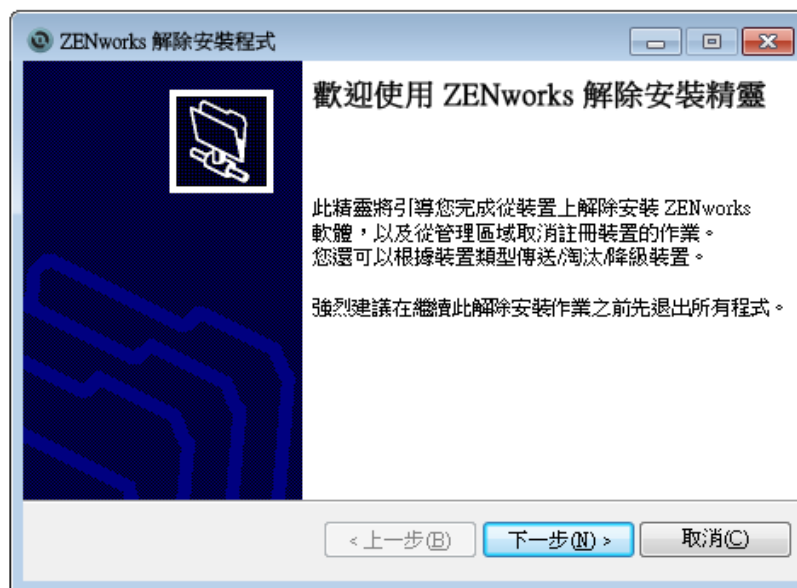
ZENworks 解除安裝程式

歡迎使用 ZENworks 解除安裝精靈

此精靈將引導您完成從裝置上解除安裝 ZENworks 軟體，以及從管理區域取消註冊裝置的作業。您還可以根據裝置類型傳送/淘汰/降級裝置。

強烈建議在繼續此解除安裝作業之前先退出所有程式。

< 上一步(B)　下一步(N) >　取消(C)